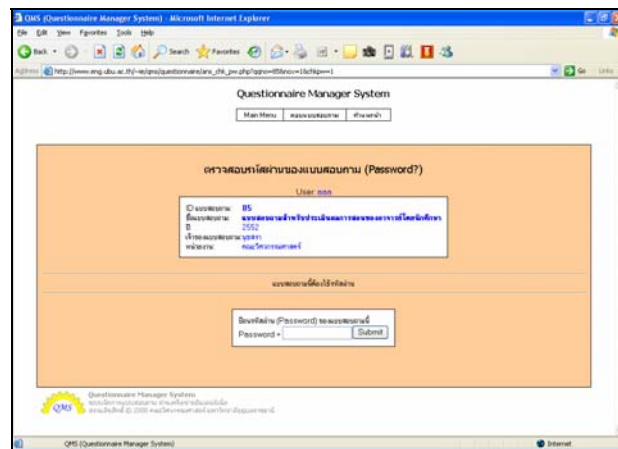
QMS (Questionnaire Manager System) - Microsoft Internet Explorer

File Edit View Favorites Tools Help

Back Search Favorites

Address http://www.eng.ubu.ac.th/~ie/qms/questionnaire/ans_chk_pw.php?qgno=85&nos=1&chkpw=1

Go Links

Questionnaire Manager System

Main Menu | ตอบแบบสอบถาม | หน้าหลัก

ตรวจสอบรหัสผ่านของแบบสอบถาม (Password?)

User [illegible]

ID แบบสอบถาม 85
ชื่อแบบสอบถาม แบบสอบถามสำหรับประเมินผลการสอนของอาจารย์โดยนักศึกษา
ปี 2552
เจ้าของแบบสอบถาม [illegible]
หน่วยงาน คณะวิศวกรรมศาสตร์

แบบสอบถามนี้ต้องใช้รหัสผ่าน

ป้อนรหัสผ่าน (Password) ของแบบสอบถามนี้
Password = Submit

QMS Questionnaire Manager System
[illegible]
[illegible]

QMS (Questionnaire Manager System)

Internet